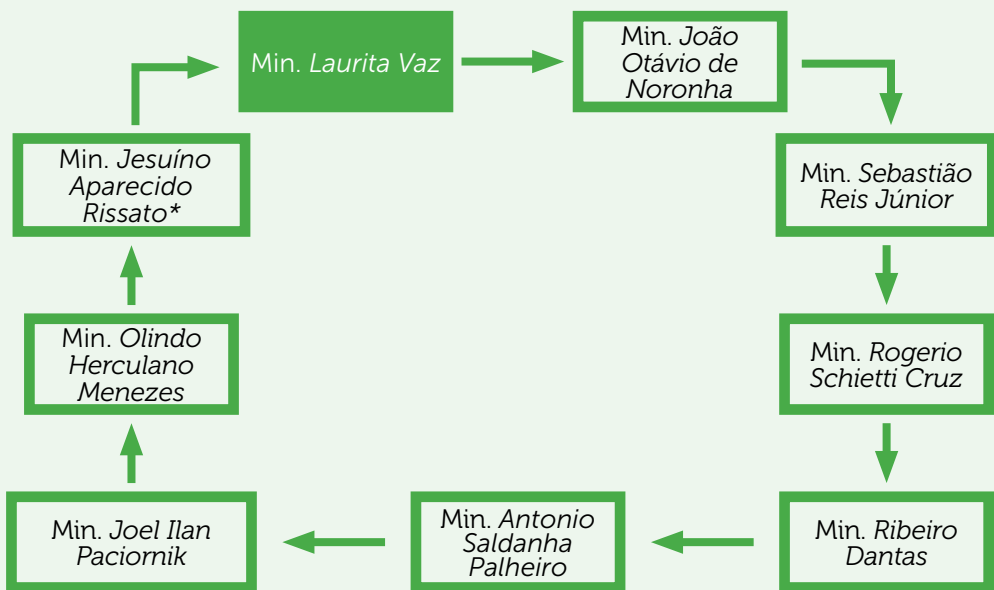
Min. Laurita Vaz

Min. João Otávio de Noronha

Min. Sebastião Reis Júnior

Min. Rogerio Schietti Cruz

Min. Ribeiro Dantas

Min. Antonio Saldanha Palheiro

Min. Joel Ilan Paciornik

Min. Olindo Herculano Menezes

Min. Jesuíno Aparecido Rissato*